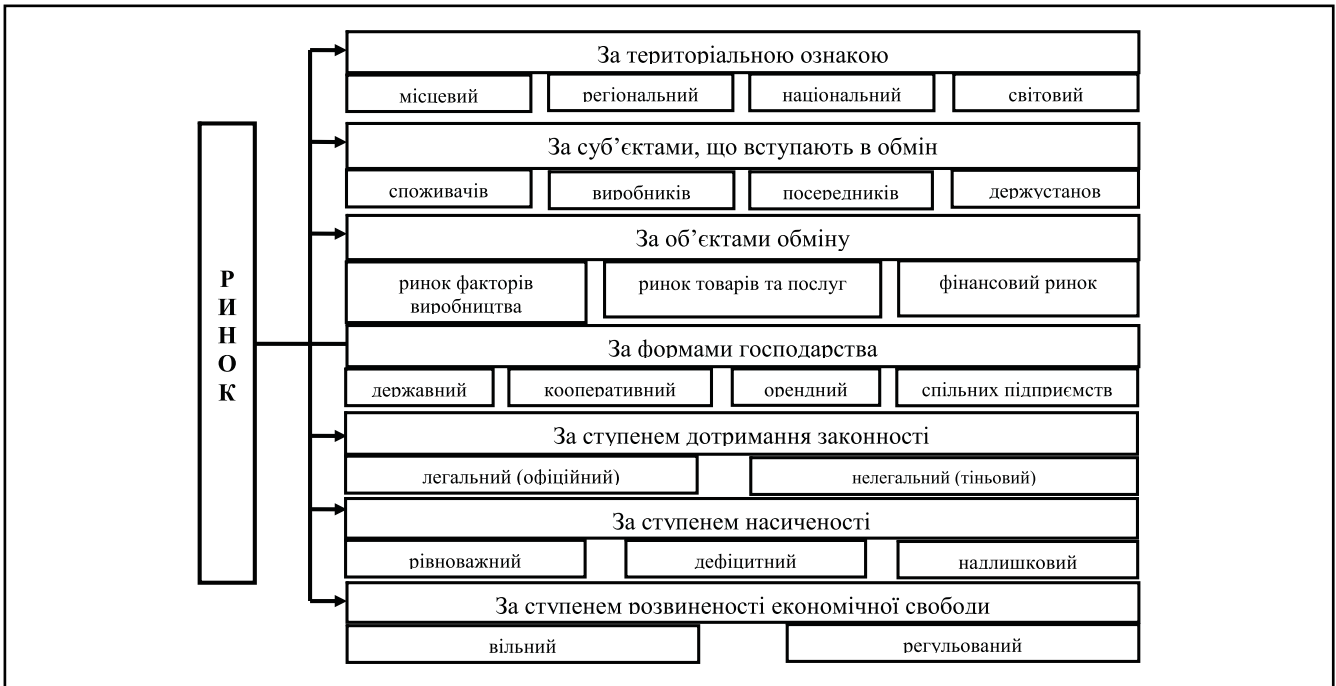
Р
И
Н
О
К

За територіальною ознакою

місцевий

регіональний

національний

світовий

За суб'єктами, що вступають в обмін

споживачів

виробників

посередників

держустанов

За об'єктами обміну

ринок факторів виробництва

ринок товарів та послуг

фінансовий ринок

За формами господарства

державний

кооперативний

орендний

спільних підприємств

За ступенем дотримання законності

легальний (офіційний)

нелегальний (тіньовий)

За ступенем насиченості

рівноважний

дефіцитний

надлишковий

За ступенем розвиненості економічної свободи

вільний

регульований